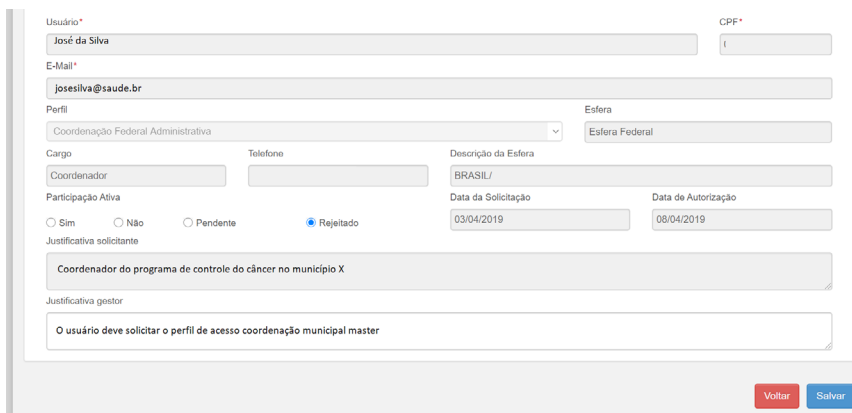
Usuário*
José da Silva
CPF*
E-Mail*
josesilva@saude.br
Perfil
Coordenação Federal Administrativa
Esfera
Esfera Federal
Cargo
Coordenador
Telefone
Descrição da Esfera
BRASIL/
Participação Ativa
Sim
Não
Pendente
Rejeitado
Data da Solicitação
03/04/2019
Data de Autorização
08/04/2019
Justificativa solicitante
Coordenador do programa de controle do câncer no município X
Justificativa gestor
O usuário deve solicitar o perfil de acesso coordenação municipal master
Voltar
Salvar